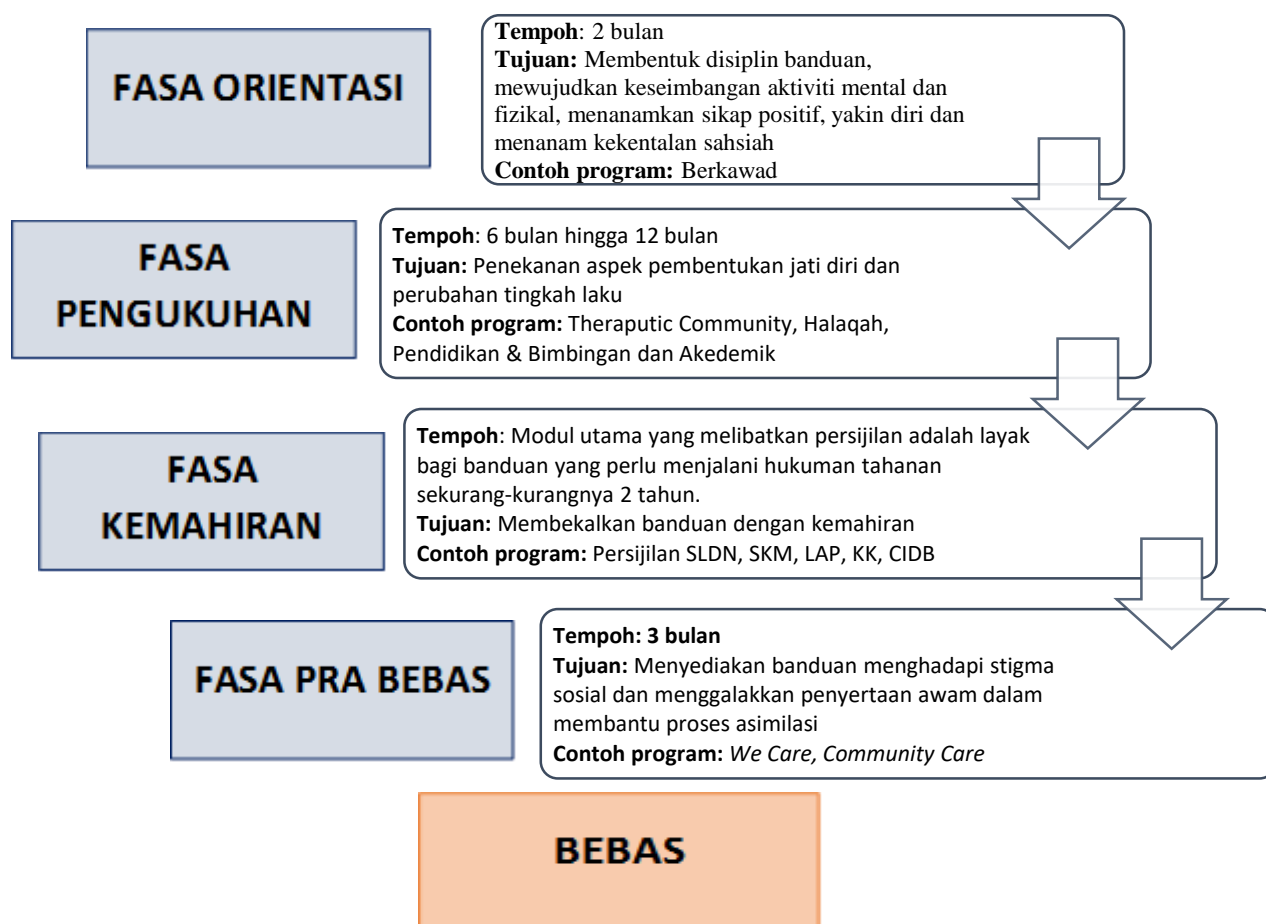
FASA ORIENTASI

**Tempoh**: 2 bulan
**Tujuan:** Membentuk disiplin banduan, mewujudkan keseimbangan aktiviti mental dan fizikal, menanamkan sikap positif, yakin diri dan menanam kekentalan sahsiah
**Contoh program:** Berkawad

FASA PENGUKUHAN

**Tempoh**: 6 bulan hingga 12 bulan
**Tujuan:** Penekanan aspek pembentukan jati diri dan perubahan tingkah laku
**Contoh program:** Theraputic Community, Halaqah, Pendidikan & Bimbingan dan Akedemik

FASA KEMAHIRAN

**Tempoh**: Modul utama yang melibatkan persijilan adalah layak bagi banduan yang perlu menjalani hukuman tahanan sekurang-kurangnya 2 tahun.
**Tujuan:** Membekalkan banduan dengan kemahiran
**Contoh program:** Persijilan SLDN, SKM, LAP, KK, CIDB

FASA PRA BEBAS

**Tempoh: 3 bulan**
**Tujuan:** Menyediakan banduan menghadapi stigma sosial dan menggalakkan penyertaan awam dalam membantu proses asimilasi
**Contoh program:** *We Care, Community Care*

BEBAS